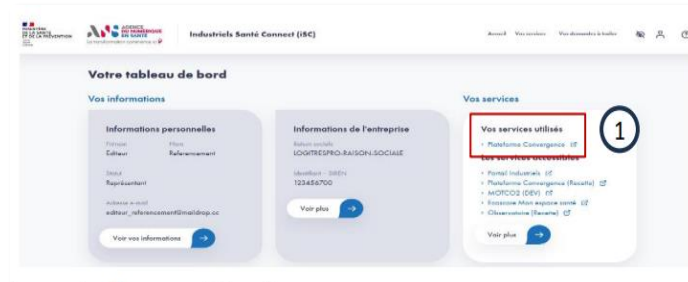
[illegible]

AGENCE DU NUMÉRIQUE EN SANTÉ

Industriels Santé Connect (iSC)

Accueil Vos services Vos demandes à traiter

Votre tableau de bord

Vos informations

Informations personnelles

Prénom Editeur

Nom Referencement

Statut Représentant

Adresse e-mail editeur_referencement@maildrop.cc

Voir vos informations

Informations de l'entreprise

Raison sociale LOGITRESPRO-RAISON-SOCIALE

Identifiant - SIREN 123456700

Voir plus

Vos services

Vos services utilisés

• Plateforme Convergence

1

Les services accessibles

• Portail Industriels
• Plateforme Convergence (Recette)
• MOTCO2 (DEV)
• Ecosccne Mon espace santé
• Observatoire (Recette)

Voir plus